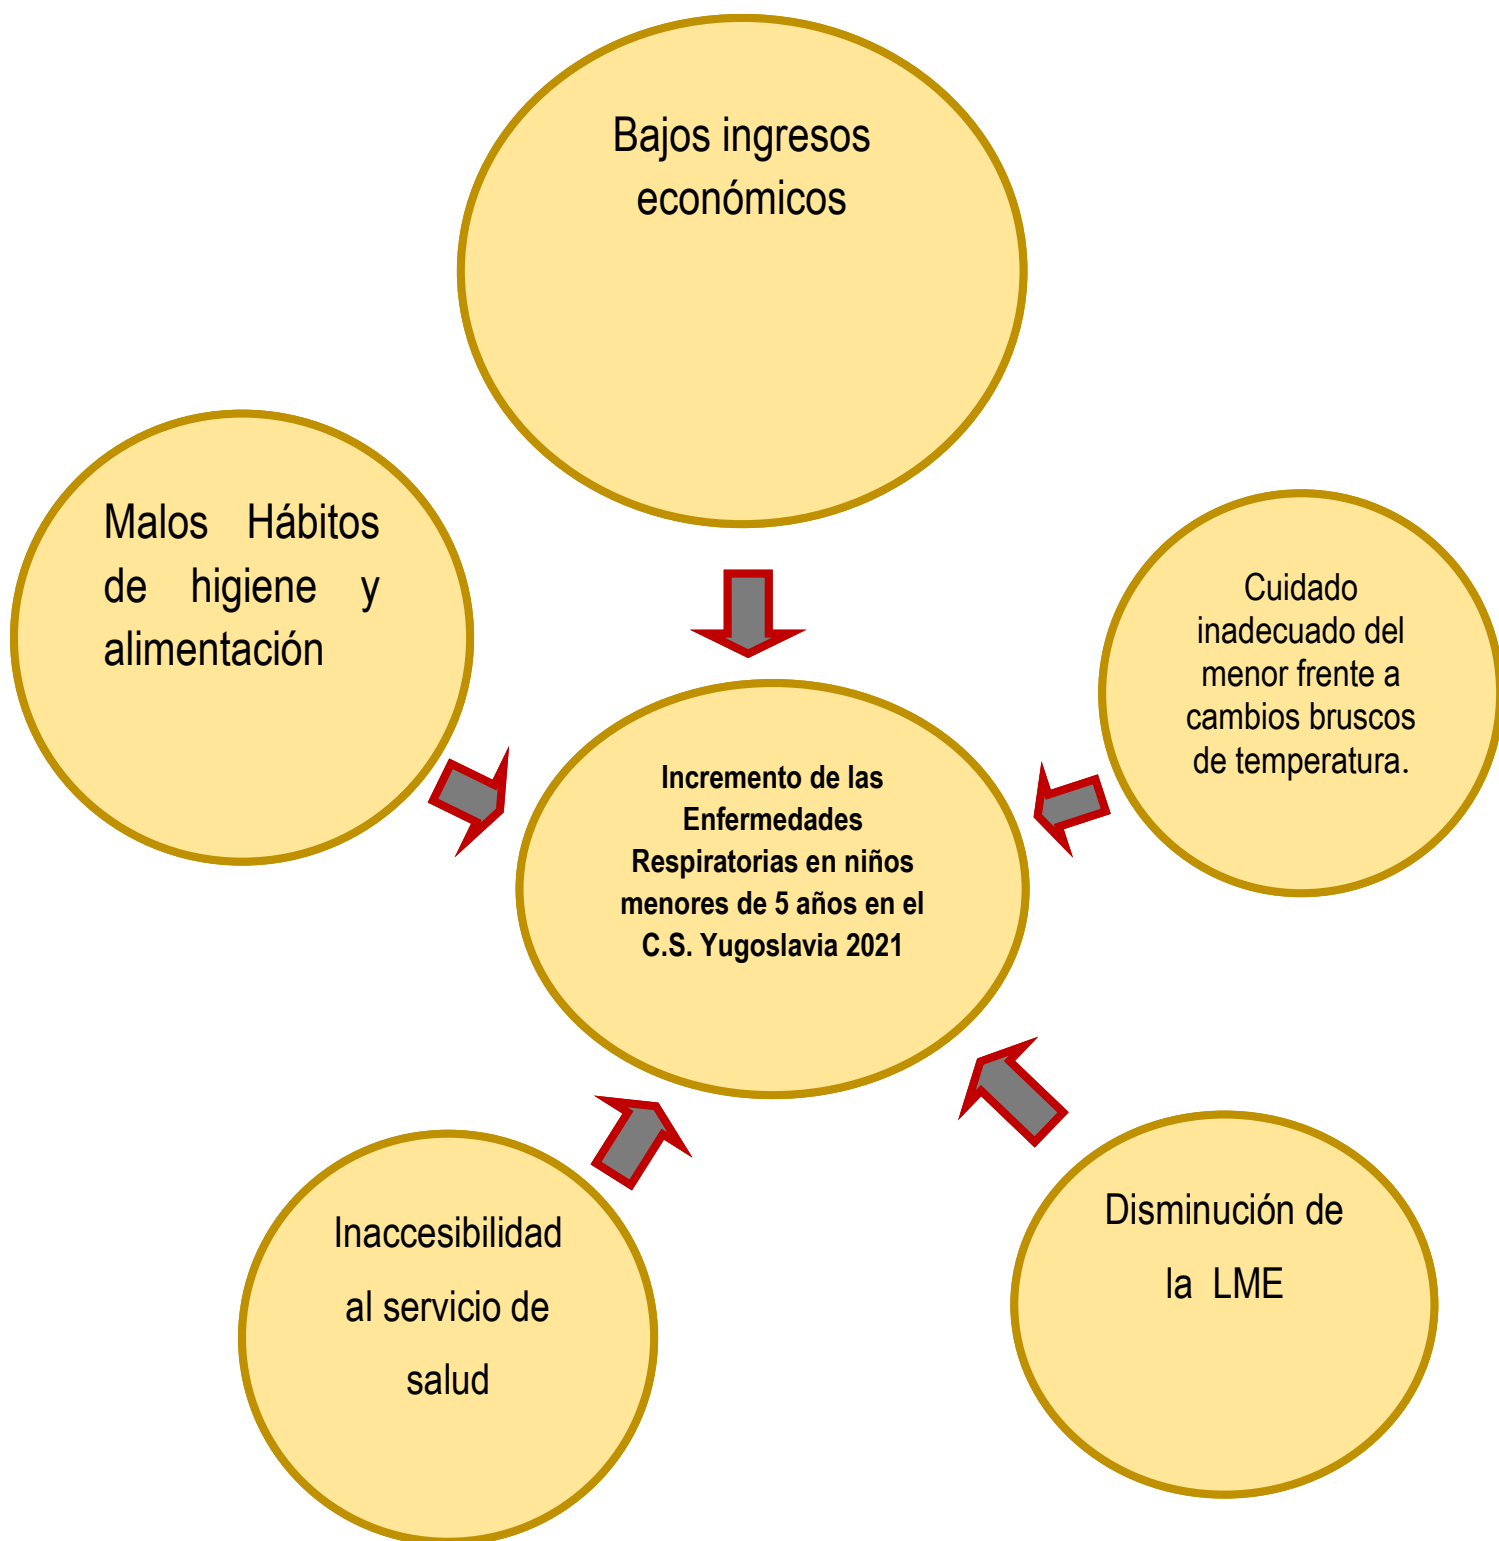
Bajos ingresos económicos

Malos Hábitos de higiene y alimentación

Cuidado inadecuado del menor frente a cambios bruscos de temperatura.

Incremento de las Enfermedades Respiratorias en niños menores de 5 años en el C.S. Yugoslavia 2021

Inaccesibilidad al servicio de salud

Disminución de la LME